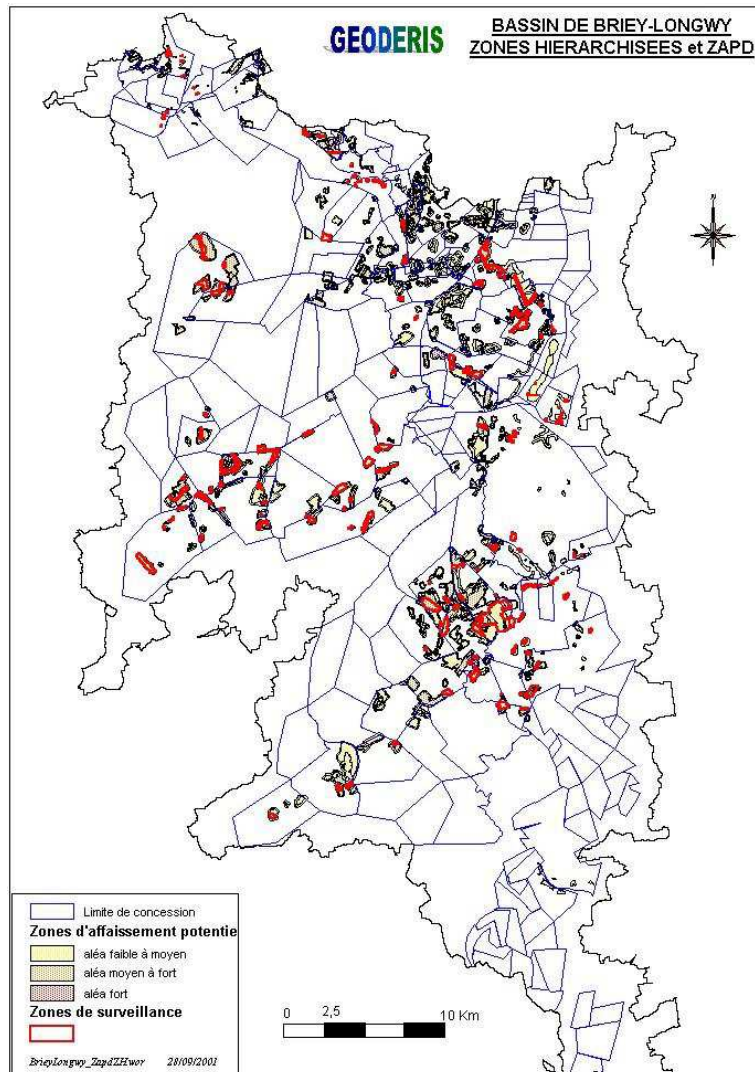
GEODERIS

BASSIN DE BRIEY-LONGWY
ZONES HIERARCHISEES et ZAPD

Limite de concession
Zones d'affaissement potentie
aléa faible à moyen
aléa moyen à fort
aléa fort
Zones de surveillance

0 2,5 10 Km

BrieyLongwy_ZapdZHwor 28/09/2001